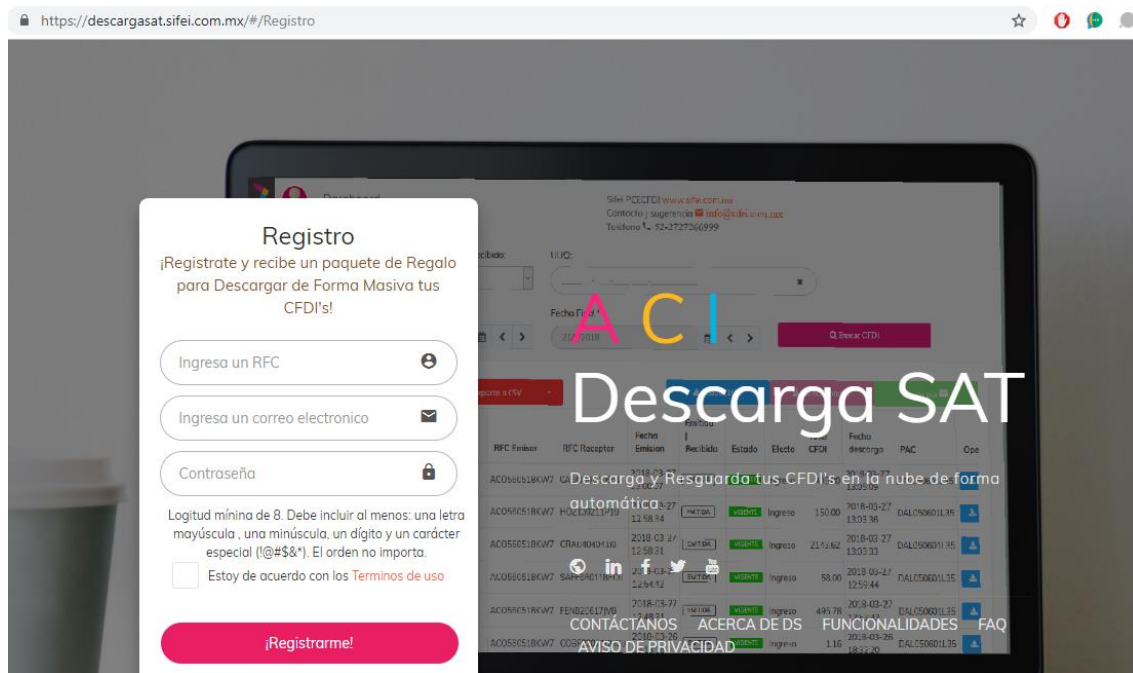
https://descargasat.sifei.com.mx/#/Registro

Registro

¡Registrate y recibe un paquete de Regalo para Descargar de Forma Masiva tus CFDI's!

Ingresa un RFC

Ingresa un correo electronico

Contraseña

Logitud mínina de 8. Debe incluir al menos: una letra mayúscula , una minúscula, un dígito y un carácter especial (!@#$&*). El orden no importa.

Estoy de acuerdo con los Terminos de uso

¡Registrarme!

A C I

Descarga SAT

Descarga y Resguarda tus CFDI's en la nube de forma automática

CONTÁCTANOS ACERCA DE DS FUNCIONALIDADES FAQ

AVISO DE PRIVACIDAD